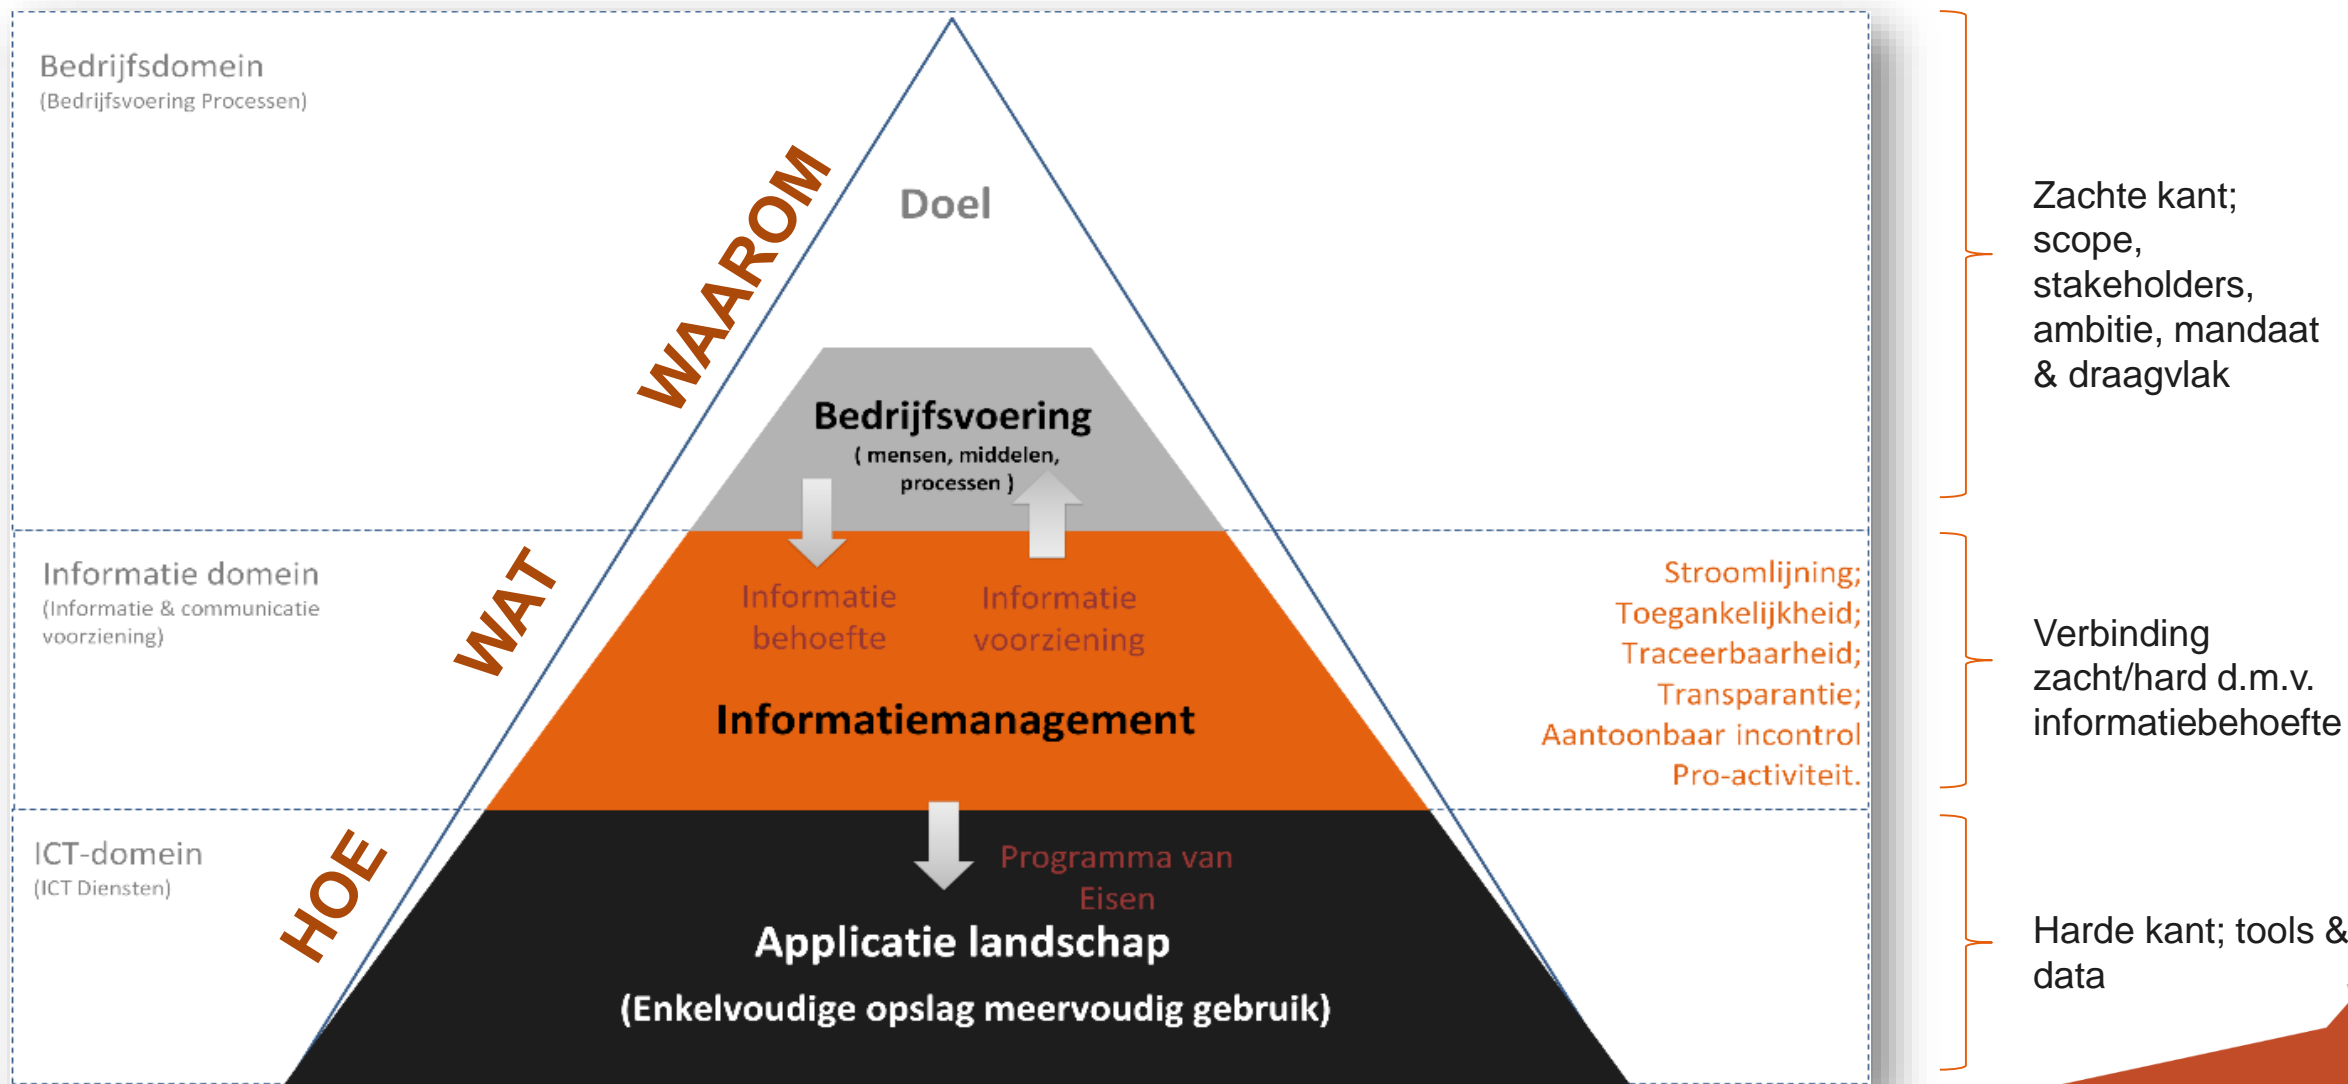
Bedrijfsdomein
(Bedrijfsvoering Processen)

WAAROM

Doel

Bedrijfsvoering
( mensen, middelen, processen )

Zachte kant; scope, stakeholders, ambitie, mandaat & draagvlak

Informatie domein
(Informatie & communicatie voorziening)

WAT

Informatie behoefte

Informatie voorziening

Informatiemanagement

Stroomlijning;
Toegankelijkheid;
Traceerbaarheid;
Transparantie;
Aantoonbaar incontrol
Pro-activiteit.

Verbinding zacht/hard d.m.v. informatiebehoefte

ICT-domein
(ICT Diensten)

HOE

Programma van Eisen

Applicatie landschap
(Enkelvoudige opslag meervoudig gebruik)

Harde kant; tools & data